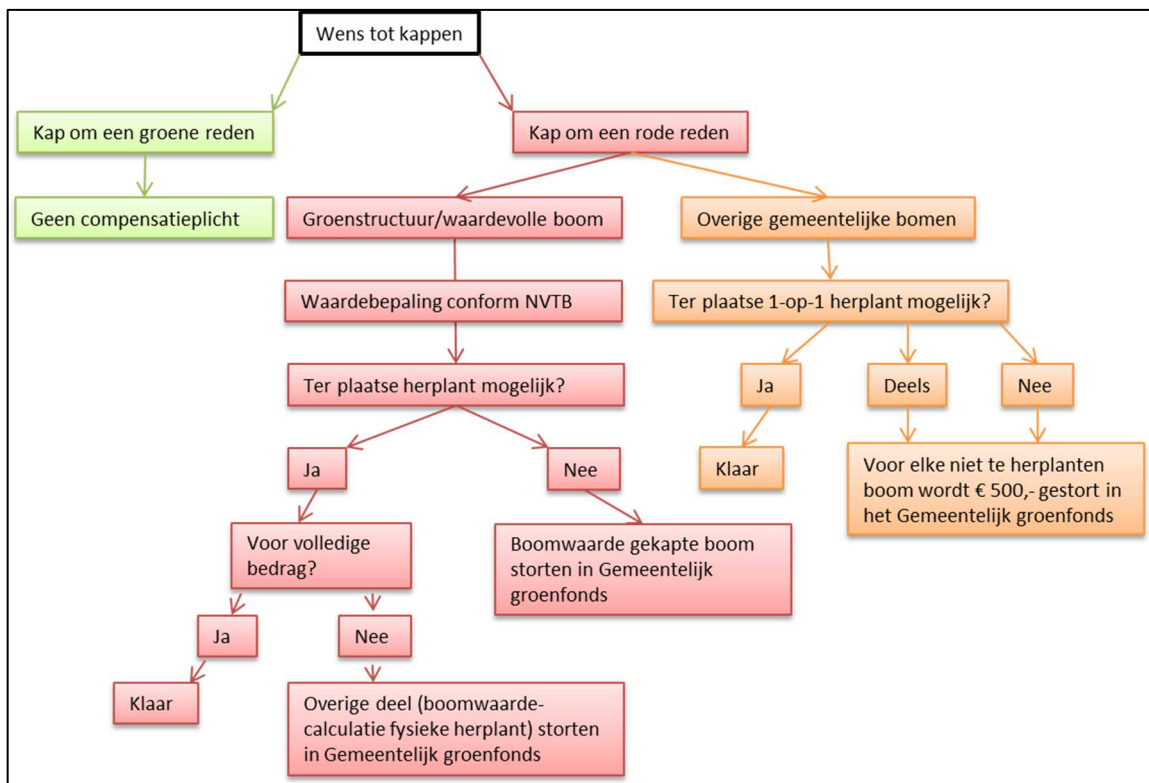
Wens tot kappen

Kap om een groene reden

Geen compensatieplicht

Kap om een rode reden

Groenstructuur/waardevolle boom

Waardebepaling conform NVTB

Ter plaatse herplant mogelijk?

Ja

Voor volledige bedrag?

Ja

Klaar

Nee

Overige deel (boomwaarde-calculatie fysieke herplant) storten in Gemeentelijk groenfonds

Nee

Boomwaarde gekapte boom storten in Gemeentelijk groenfonds

Overige gemeentelijke bomen

Ter plaatse 1-op-1 herplant mogelijk?

Ja

Klaar

Deels

Nee

Voor elke niet te herplanten boom wordt € 500,- gestort in het Gemeentelijk groenfonds